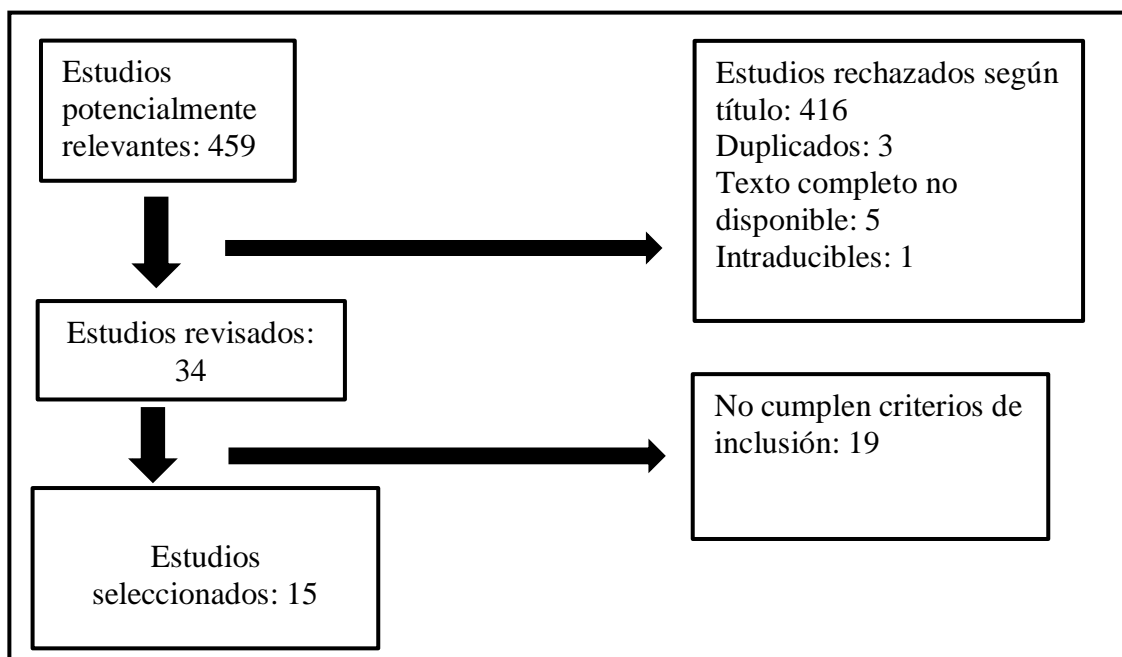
Estudios potencialmente relevantes: 459

Estudios rechazados según título: 416
Duplicados: 3
Texto completo no disponible: 5
Intraducibles: 1

Estudios revisados: 34

No cumplen criterios de inclusión: 19

Estudios seleccionados: 15